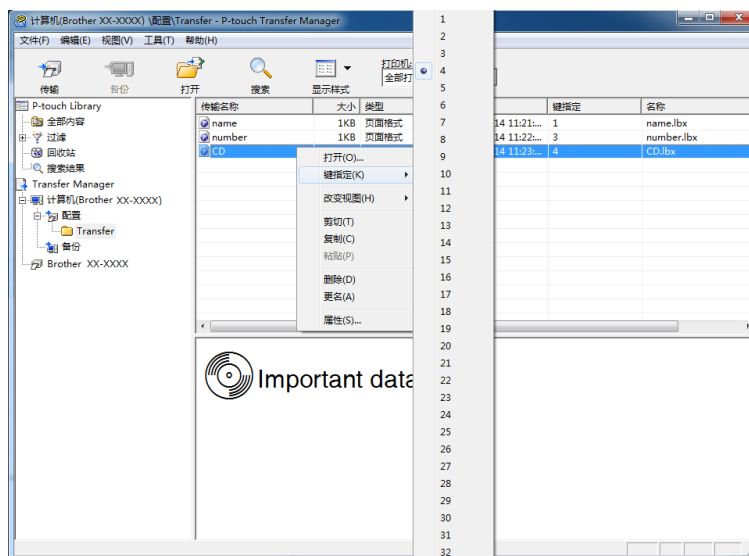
计算机(Brother XX-XXXX) \配置\Transfer - P-touch Transfer Manager

文件(F) 编辑(E) 视图(V) 工具(T) 帮助(H)

传输 备份 打开 搜索 显示样式 打印机 全部打

P-touch Library
全部内容
过滤
回收站
搜索结果
Transfer Manager
计算机(Brother XX-XXXX)
配置
Transfer
备份
Brother XX-XXXX

| 传输名称 | 大小 | 类型 | | 键指定 | 名称 |
|---|---|---|---|---|---|
| name | 1KB | 页面格式 | 14 11:21:.. | 1 | name.lbx |
| number | 1KB | 页面格式 | 14 11:22:.. | 3 | number.lbx |
| CD | | | 14 11:23:.. | 4 | CD.lbx |

打开(O)...
键指定(K)
改变视图(H)
剪切(T)
复制(C)
粘贴(P)
删除(D)
更名(A)
属性(S)...

1
2
3
4
5
6
7
8
9
10
11
12
13
14
15
16
17
18
19
20
21
22
23
24
25
26
27
28
29
30
31
32

Important data